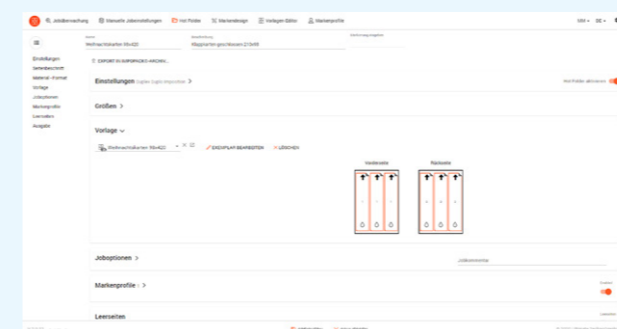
Jobüberwachung Manuelle Jobeinstellungen Hot Folder Markendesign Vorlagen Editor Markenprofile

MM DE

Name
Weihnachtskarten 99x420

Beschreibung
Wappkarten geschlossen 210x99

Einstellungen
Seitenbeschnitt
Material / Format
Vorlage
Joboptionen
Markenprofile
Leerseiten
Ausgabe

EXPORT IN SUPERPROFI HINZUF...

Einstellungen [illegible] >

Hot Folder aktivieren

Größen >

Vorlage ∨

Weihnachtskarten 99x420

EXEMPLAR BEARBEITEN

LÖSCHEN

Vorderseite

Rückseite

Joboptionen >

Markenprofile >

Leerseiten